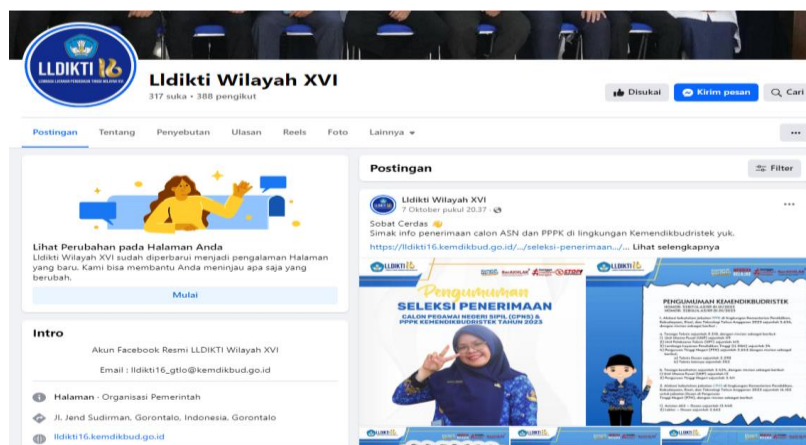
LLDIKTI 16
LEMBAGA LAYANAN PENDIDIKAN TINGGI WILAYAH XVI

Lldikti Wilayah XVI
317 suka • 388 pengikut

Disukai
Kirim pesan
Cari

Postingan
Tentang
Penyebutan
Ulasan
Reels
Foto
Lainnya
...

Lihat Perubahan pada Halaman Anda
Lldikti Wilayah XVI sudah diperbarui menjadi pengalaman Halaman yang baru. Kami bisa membantu Anda menjadi apa saja yang berubah.

Mulai

Intro

Akun Facebook Resmi LLDIKTI Wilayah XVI

Email : lldikti16_gtlo@kemdikbud.go.id

Halaman · Organisasi Pemerintah

Jl. Jend Sudirman, Gorontalo, Indonesia, Gorontalo

lldikti16.kemdikbud.go.id

Postingan
Filter

Lldikti Wilayah XVI
7 Oktober pukul 20.37 ·

Sobat Cerdas 👋
Simak info penerimaan calon ASN dan PPPK di lingkungan Kemendikbudristek yuk.
https://lldikti16.kemdikbud.go.id/.../seleksi-penerimaan.../... Lihat selengkapnya

LLDIKTI 16
Pengumuman
SELEKSI PENERIMAAN
CALON PEGAWAI NEGERI SIPIL (CPNS) & PPPK KEMENDIKBUDRISTEK TAHUN 2023

LLDIKTI 16
PENGUMUMAN KEMENDIKBUDRISTEK
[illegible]